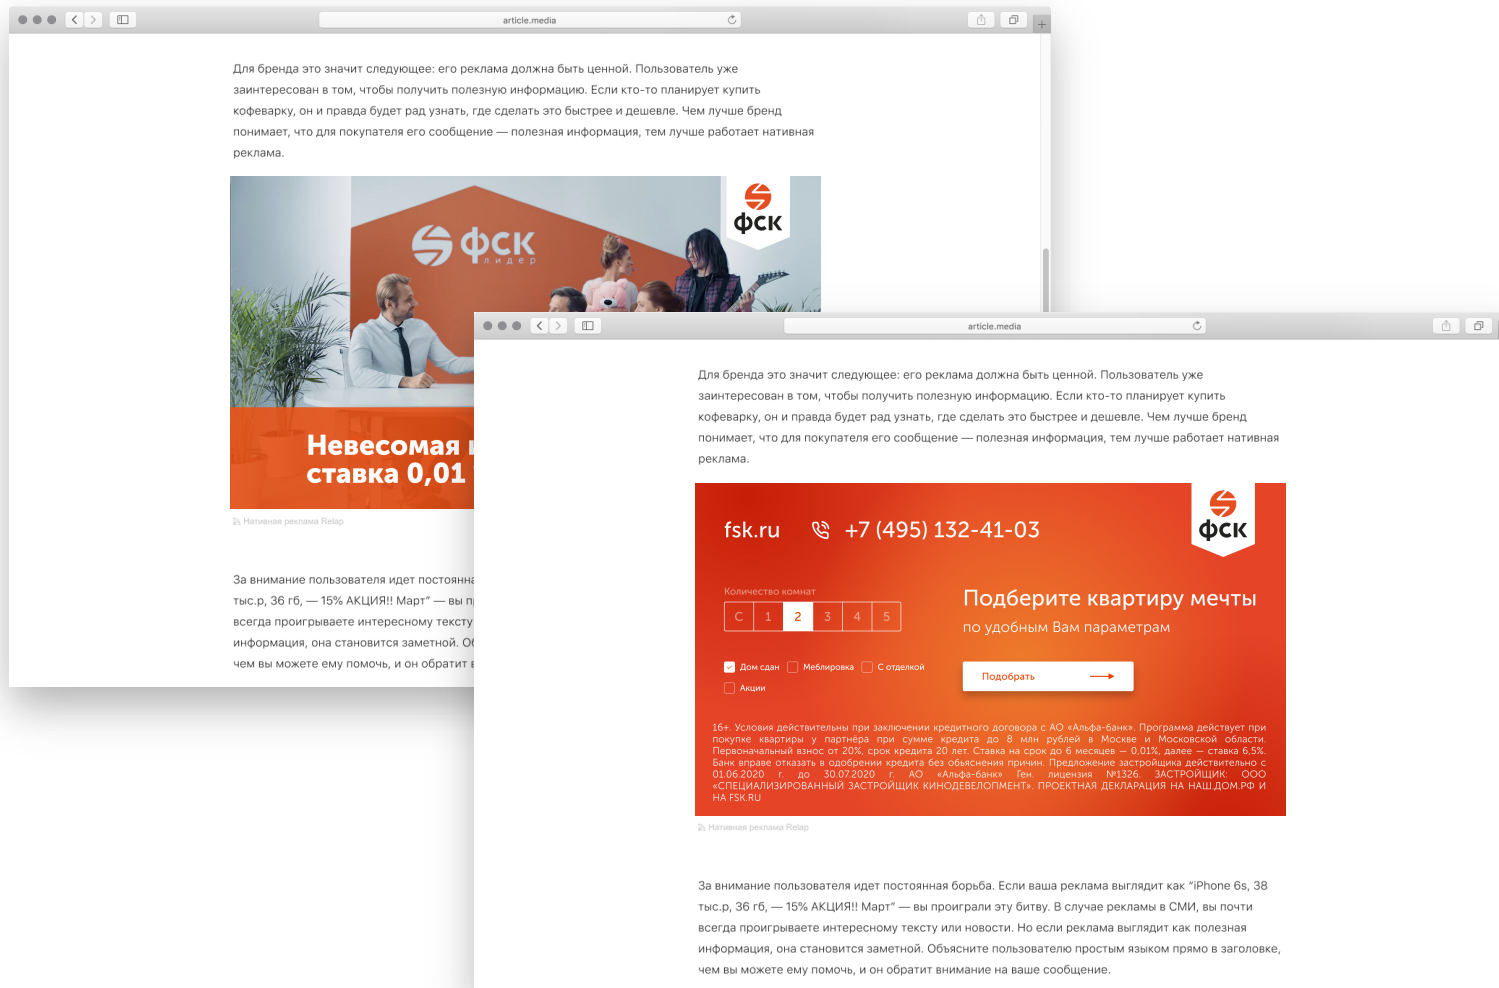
article.media

Для бренда это значит следующее: его реклама должна быть ценной. Пользователь уже заинтересован в том, чтобы получить полезную информацию. Если кто-то планирует купить кофеварку, он и правда будет рад узнать, где сделать это быстрее и дешевле. Чем лучше бренд понимает, что для покупателя его сообщение — полезная информация, тем лучше работает нативная реклама.

ФСК

ФСК лидер

Невесомая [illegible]
ставка 0,01

Нативная реклама Relap

За внимание пользователя идет постоянна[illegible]
тыс.р, 36 гб, — 15% АКЦИЯ!! Март" — вы п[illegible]
всегда проигрываете интересному тексту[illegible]
информация, она становится заметной. О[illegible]
чем вы можете ему помочь, и он обратит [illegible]

article.media

Для бренда это значит следующее: его реклама должна быть ценной. Пользователь уже заинтересован в том, чтобы получить полезную информацию. Если кто-то планирует купить кофеварку, он и правда будет рад узнать, где сделать это быстрее и дешевле. Чем лучше бренд понимает, что для покупателя его сообщение — полезная информация, тем лучше работает нативная реклама.

fsk.ru +7 (495) 132-41-03

ФСК

Количество комнат

| С | 1 | 2 | 3 | 4 | 5 |
|---|---|---|---|---|---|

Дом сдан Меблировка С отделкой
Акции

Подберите квартиру мечты
по удобным Вам параметрам

Подобрать

16+ Условия действительны при заключении кредитного договора с АО «Альфа-банк». Программа действует при покупке квартиры у партнёра при сумме кредита до 8 млн рублей в Москве и Московской области. Первоначальный взнос от 20%, срок кредита 20 лет. Ставка на срок до 6 месяцев — 0,01%, далее — ставка 6,5%. Банк вправе отказать в одобрении кредита без объяснения причин. Предложение застройщика действительно с 01.06.2020 г. до 30.07.2020 г. АО «Альфа-банк» Ген. лицензия №1326. ЗАСТРОЙЩИК: ООО «СПЕЦИАЛИЗИРОВАННЫЙ ЗАСТРОЙЩИК КИНОДЕВЕЛОПМЕНТ». ПРОЕКТНАЯ ДЕКЛАРАЦИЯ НА НАШ.ДОМ.РФ И НА FSK.RU

Нативная реклама Relap

За внимание пользователя идет постоянная борьба. Если ваша реклама выглядит как "iPhone 6s, 38 тыс.р, 36 гб, — 15% АКЦИЯ!! Март" — вы проиграли эту битву. В случае рекламы в СМИ, вы почти всегда проигрываете интересному тексту или новости. Но если реклама выглядит как полезная информация, она становится заметной. Объясните пользователю простым языком прямо в заголовке, чем вы можете ему помочь, и он обратит внимание на ваше сообщение.